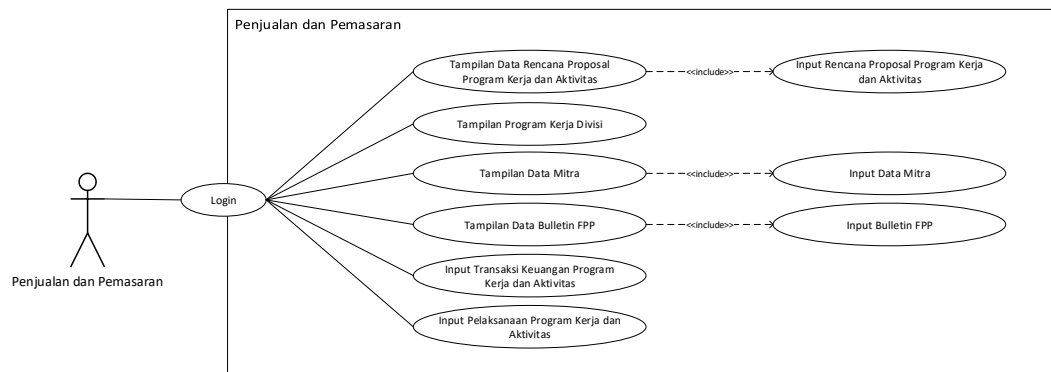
Penjualan dan Pemasaran

Tampilan Data Rencana Proposal Program Kerja dan Aktivitas

<<include>>

Input Rencana Proposal Program Kerja dan Aktivitas

Tampilan Program Kerja Divisi

Tampilan Data Mitra

<<include>>

Input Data Mitra

Login

Tampilan Data Bulletin FPP

<<include>>

Input Bulletin FPP

Input Transaksi Keuangan Program Kerja dan Aktivitas

Input Pelaksanaan Program Kerja dan Aktivitas

Penjualan dan Pemasaran